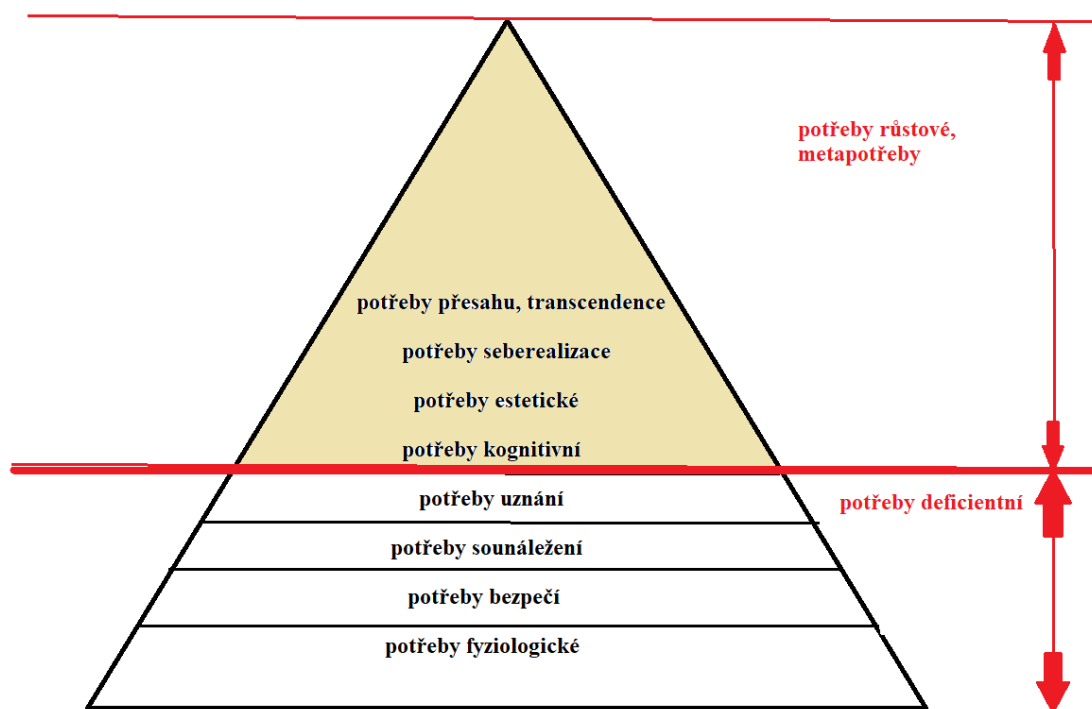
potřeby růstové, metapotřeby

potřeby přesahu, transcendence

potřeby seberealizace

potřeby estetické

potřeby kognitivní

potřeby uznání

potřeby deficientní

potřeby sounáležení

potřeby bezpečí

potřeby fyziologické